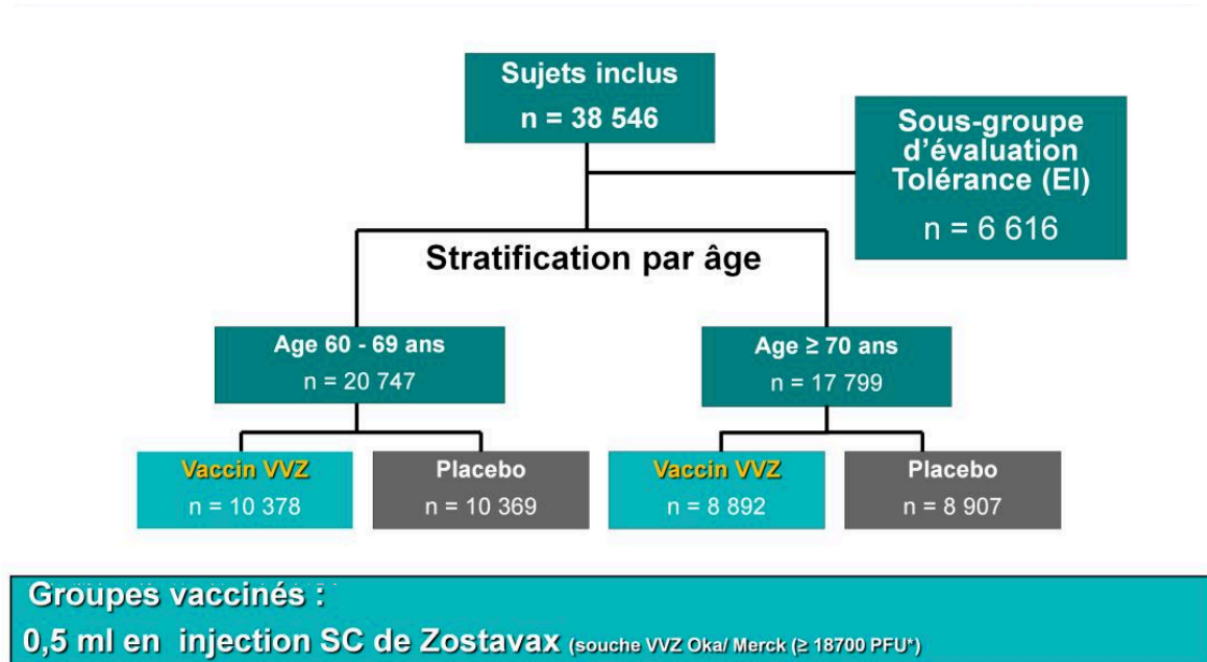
Sujets inclus
n = 38 546

Sous-groupe d'évaluation Tolérance (EI)
n = 6 616

Stratification par âge

Age 60 - 69 ans
n = 20 747

Age ≥ 70 ans
n = 17 799

Vaccin VVZ
n = 10 378

Placebo
n = 10 369

Vaccin VVZ
n = 8 892

Placebo
n = 8 907

Groupes vaccinés :
0,5 ml en injection SC de Zostavax (souche VVZ Oka/ Merck (≥ 18700 PFU*)